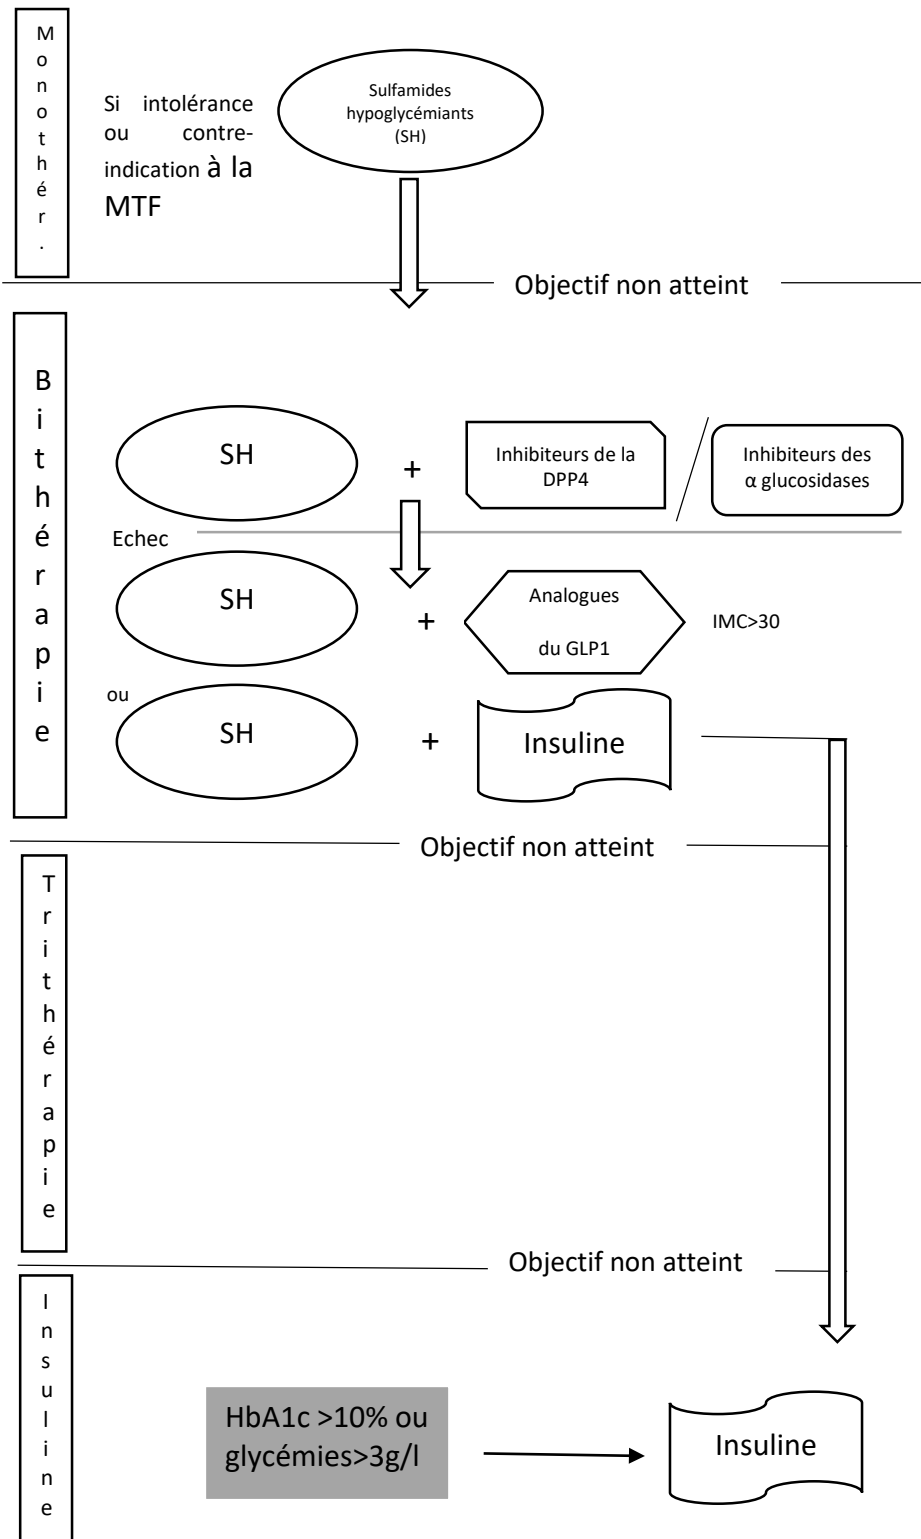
Monothér.

Si intolérance ou contre-indication à la MTF

Sulfamides hypoglycémiants (SH)

Objectif non atteint

Bithérapie

SH + Inhibiteurs de la DPP4 / Inhibiteurs des α glucosidases

Echec

SH + Analogues du GLP1 IMC>30

ou

SH + Insuline

Objectif non atteint

Trithérapie

Objectif non atteint

Insuline

HbA1c >10% ou glycémies>3g/l

Insuline